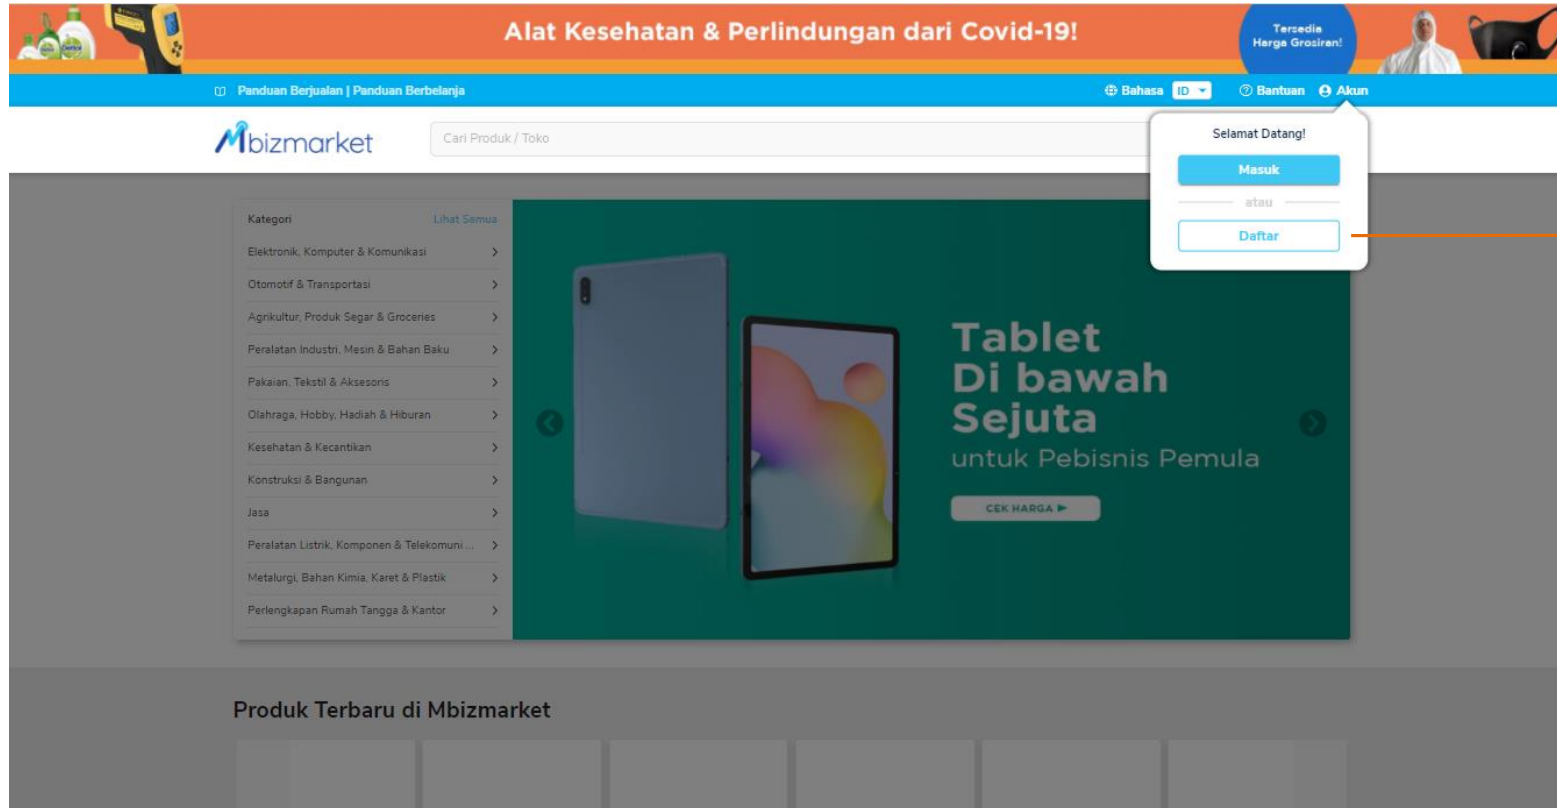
Alat Kesehatan & Perlindungan dari Covid-19!

Tersedia Harga Grosiran!

Panduan Berjualan | Panduan Berbelanja

Bahasa ID

Bantuan Akun

Mbizmarket

Cari Produk / Toko

Selamat Datang!

Masuk

atau

Daftar

Kategori Lihat Semua

Elektronik, Komputer & Komunikasi

Otomotif & Transportasi

Agrikultur, Produk Segar & Groceries

Peralatan Industri, Mesin & Bahan Baku

Pakaian, Tekstil & Aksesoris

Olahraga, Hobby, Hadiah & Hiburan

Kesehatan & Kecantikan

Konstruksi & Bangunan

Jasa

Peralatan Listrik, Komponen & Telekomuni...

Metalurgi, Bahan Kimia, Karet & Plastik

Perlengkapan Rumah Tangga & Kantor

Tablet Di bawah Sejuta

untuk Pebisnis Pemula

CEK HARGA ▶

Produk Terbaru di Mbizmarket